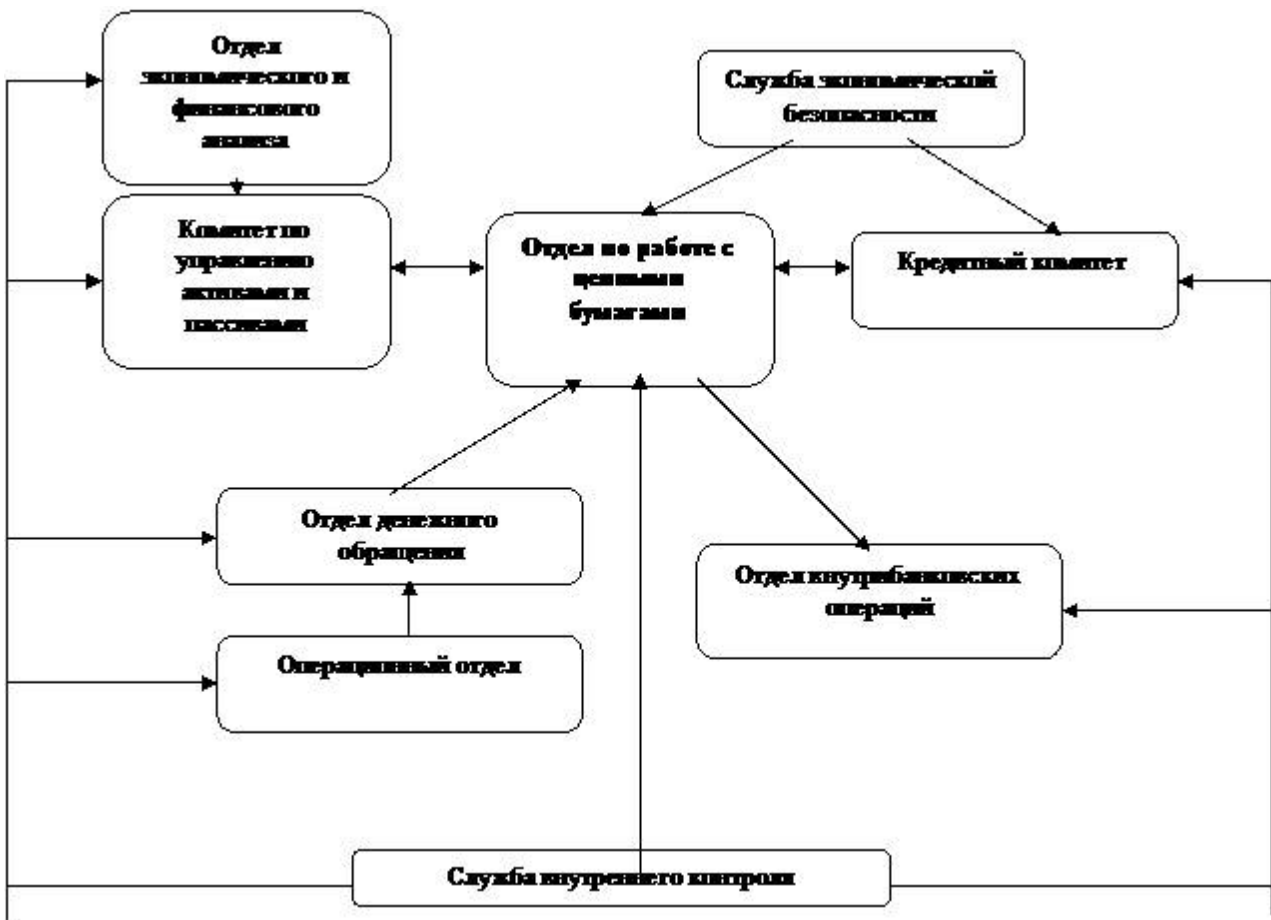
Отдел экономического и финансового анализа

Служба экономической безопасности

Комитет по управлению активами и пассивами

Отдел по работе с ценными бумагами

Кредитный комитет

Отдел денежного обращения

Отдел внутрибанковских операций

Операционный отдел

Служба внутреннего контроля